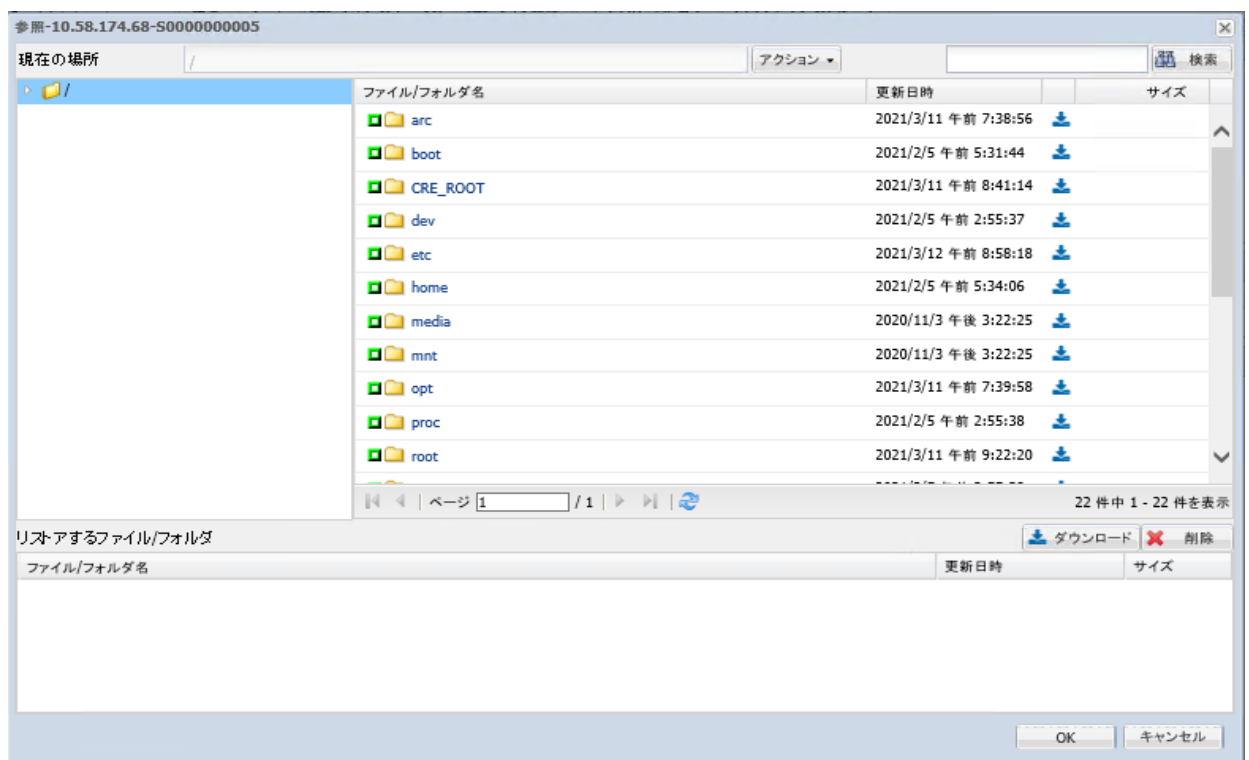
参照-10.58.174.68-S0000000005

現在の場所 /

アクション

検索

/

| ファイル/フォルダ名 | 更新日時 | サイズ |
|---|---|---|
| arc | 2021/3/11 午前 7:38:56 | |
| boot | 2021/2/5 午前 5:31:44 | |
| CRE_ROOT | 2021/3/11 午前 8:41:14 | |
| dev | 2021/2/5 午前 2:55:37 | |
| etc | 2021/3/12 午前 8:58:18 | |
| home | 2021/2/5 午前 5:34:06 | |
| media | 2020/11/3 午後 3:22:25 | |
| mnt | 2020/11/3 午後 3:22:25 | |
| opt | 2021/3/11 午前 7:39:58 | |
| proc | 2021/2/5 午前 2:55:38 | |
| root | 2021/3/11 午前 9:22:20 | |

ページ 1 / 1

22 件中 1 - 22 件を表示

リストアするファイル/フォルダ

ダウンロード 削除

| ファイル/フォルダ名 | 更新日時 | サイズ |
|---|---|---|

OK キャンセル